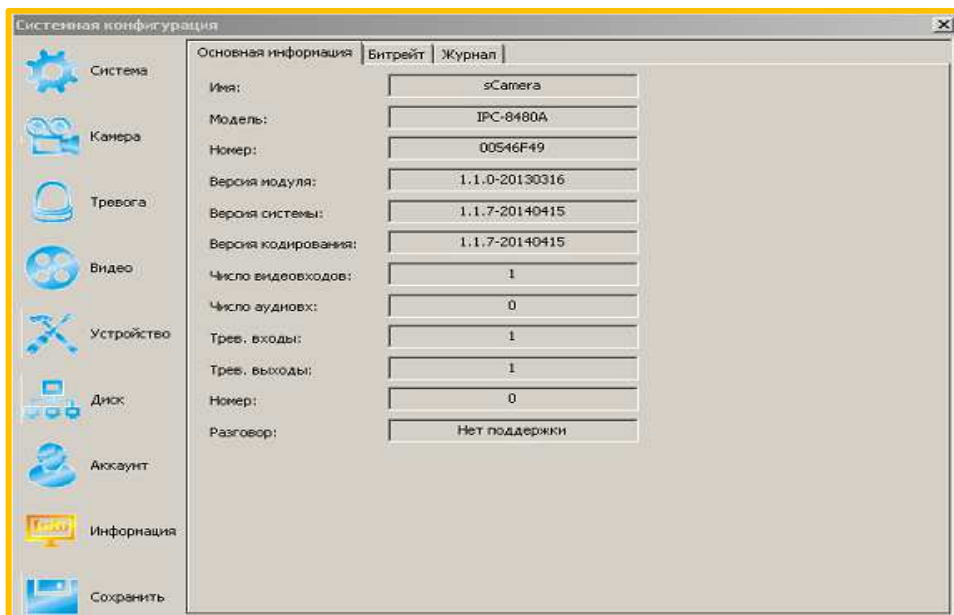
Системная конфигурация

Система
Камера
Тревога
Видео
Устройство
Диск
Аккаунт
Информация
Сохранить

Основная информация | Битрейт | Журнал

| | |
|---|---|
| Имя: | sCamera |
| Модель: | IPC-8480A |
| Номер: | 00546F49 |
| Версия модуля: | 1.1.0-20130316 |
| Версия системы: | 1.1.7-20140415 |
| Версия кодирования: | 1.1.7-20140415 |
| Число видеовходов: | 1 |
| Число аудиовх: | 0 |
| Трев. входы: | 1 |
| Трев. выходы: | 1 |
| Номер: | 0 |
| Разговор: | Нет поддержки |